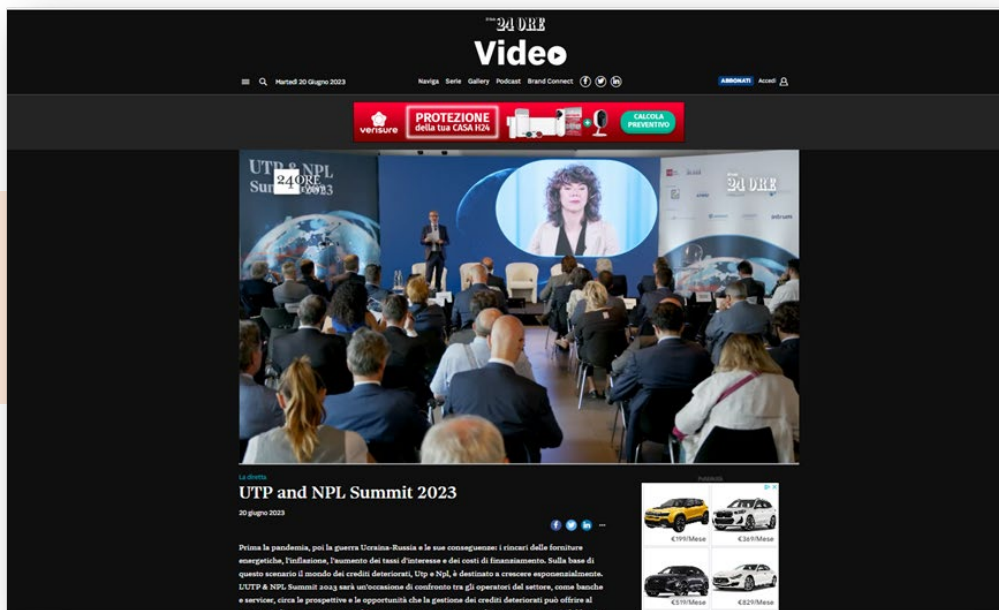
24 ORE
Video

Martedì 20 Giugno 2023

Naviga Serie Gallery Podcast Brand Connect

ABBONATI Accedi

verisure PROTEZIONE della tua CASA H24 CALCOLA PREVENTIVO

UTP & NPL Summit 2023

24 ORE

La diretta
UTP and NPL Summit 2023
20 giugno 2023

Prima la pandemia, poi la guerra Ucraina-Russia e le sue conseguenze: i rincari delle forniture energetiche, l'inflazione, l'aumento dei tassi d'interesse e dei costi di finanziamento. Sulla base di questo scenario il mondo dei crediti deteriorati, Utp e Npl, è destinato a crescere esponenzialmente. L'UTP & NPL Summit 2023 sarà un'occasione di confronto tra gli operatori del settore, come banche e servicer, circa le prospettive e le opportunità che la gestione dei crediti deteriorati può offrire al

Pubblicità
€199/Mese
€369/Mese
€519/Mese
€829/Mese